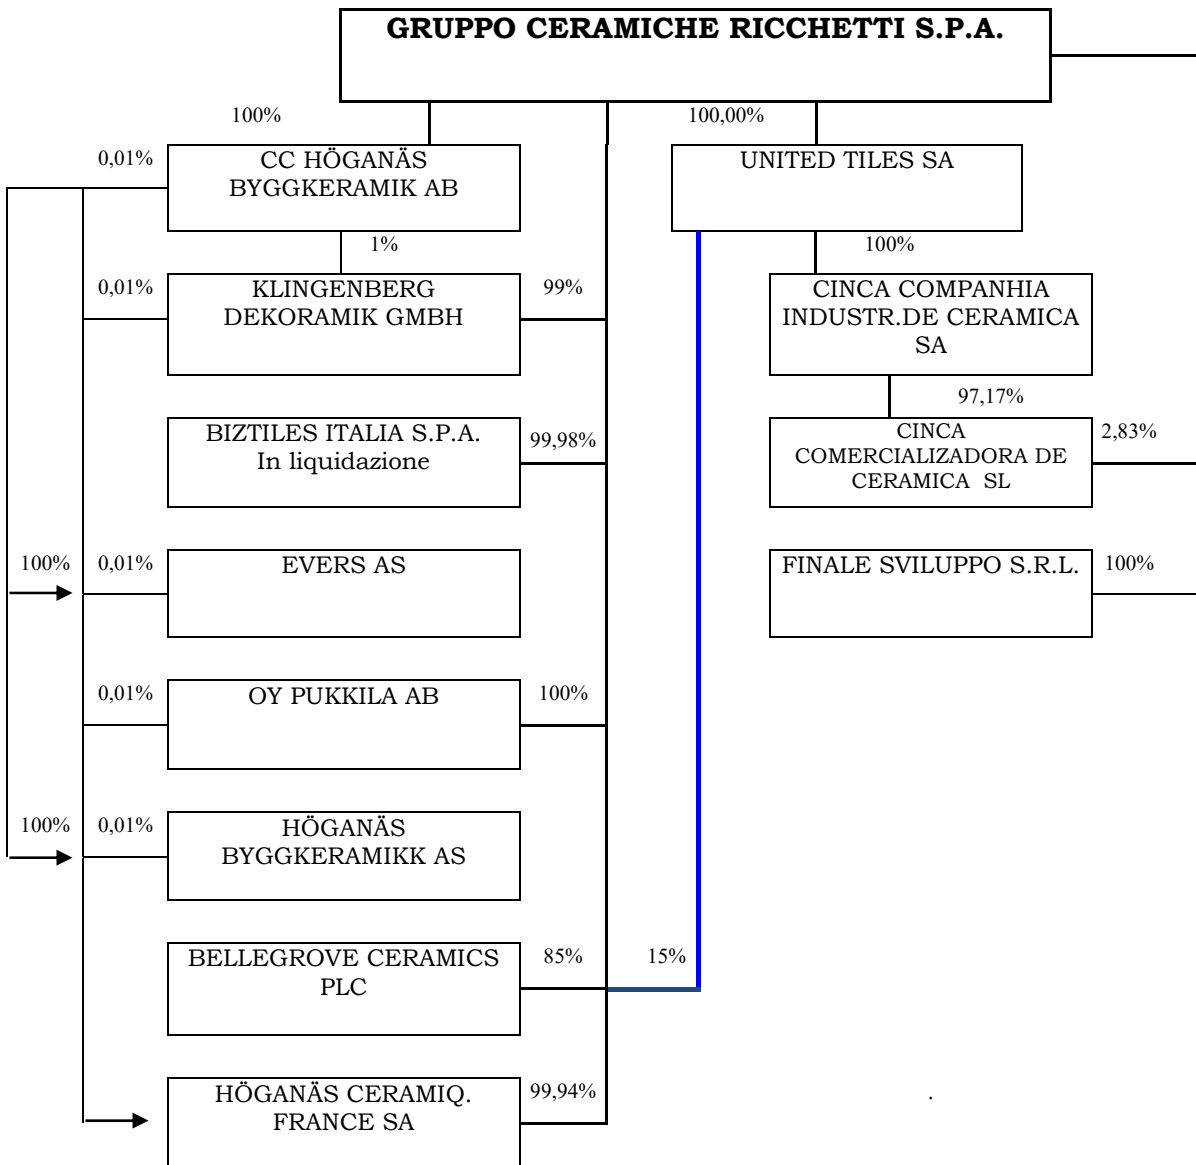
GRUPPO CERAMICHE RICCHETTI S.P.A.

100%

100,00%

0,01%

CC HÖGANÄS BYGGKERAMIK AB

UNITED TILES SA

1%

100%

0,01%

KLINGENBERG DEKORAMIK GMBH

99%

CINCA COMPANHIA INDUSTR.DE CERAMICA SA

97,17%

BIZTILES ITALIA S.P.A. In liquidazione

99,98%

CINCA COMERCIALIZADORA DE CERAMICA SL

2,83%

100%

0,01%

EVERS AS

FINALE SVILUPPO S.R.L.

100%

0,01%

OY PUKKILA AB

100%

100%

0,01%

HÖGANÄS BYGGKERAMIKK AS

BELLEGROVE CERAMICS PLC

85%

15%

HÖGANÄS CERAMIQ. FRANCE SA

99,94%